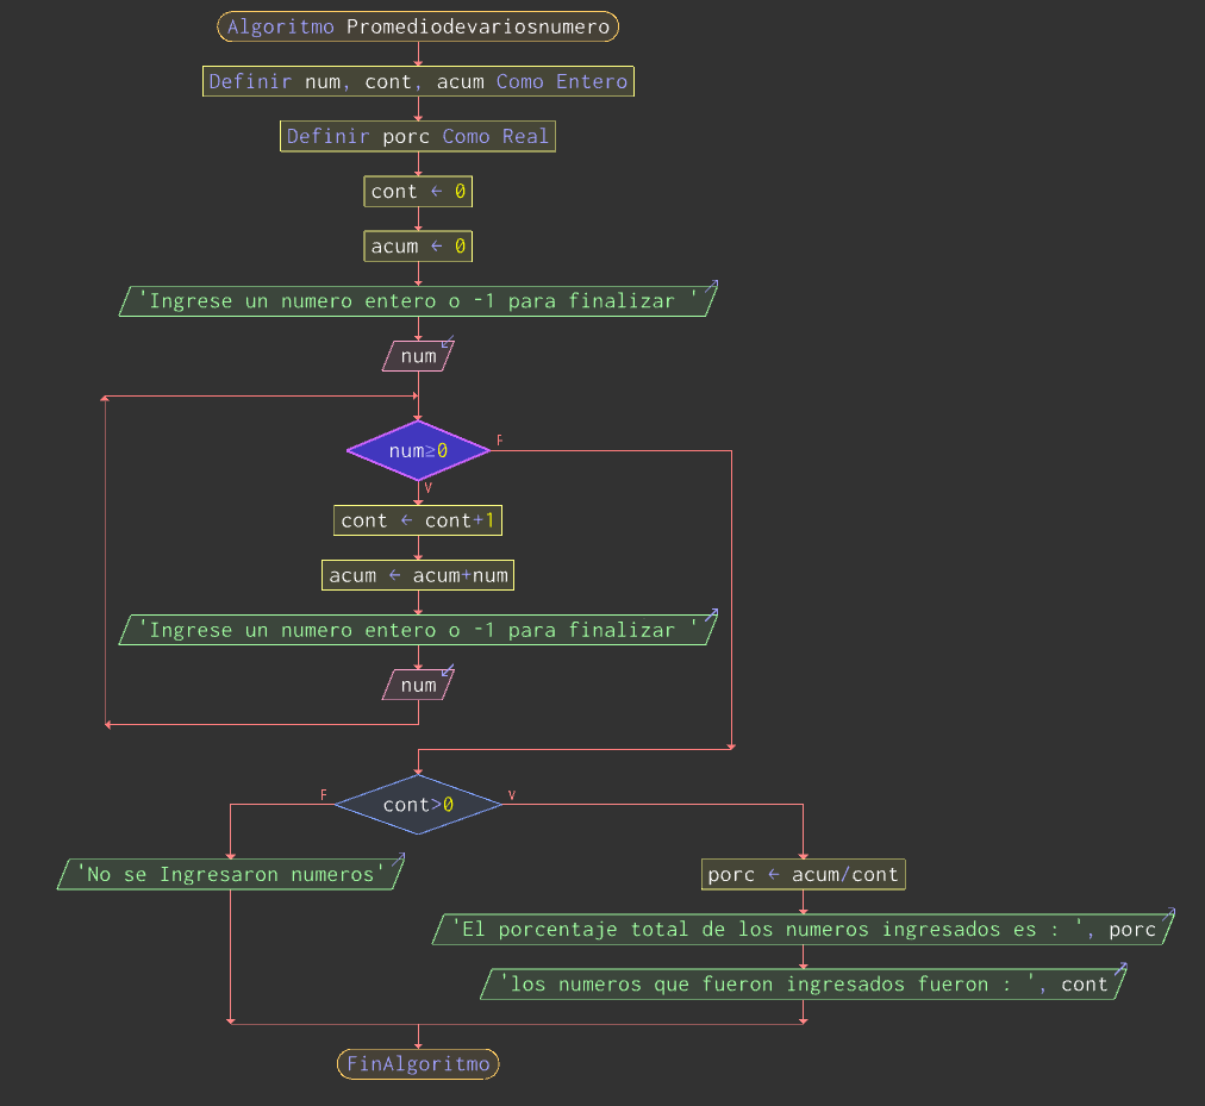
Algoritmo Promediodevariosnumero

Definir num, cont, acum Como Entero

Definir porc Como Real

cont ← 0

acum ← 0

'Ingrese un numero entero o -1 para finalizar '

num

num≥0

F

V

cont ← cont+1

acum ← acum+num

'Ingrese un numero entero o -1 para finalizar '

num

cont>0

F

V

'No se Ingresaron numeros'

porc ← acum/cont

'El porcentaje total de los numeros ingresados es : ', porc

'los numeros que fueron ingresados fueron : ', cont

FinAlgoritmo